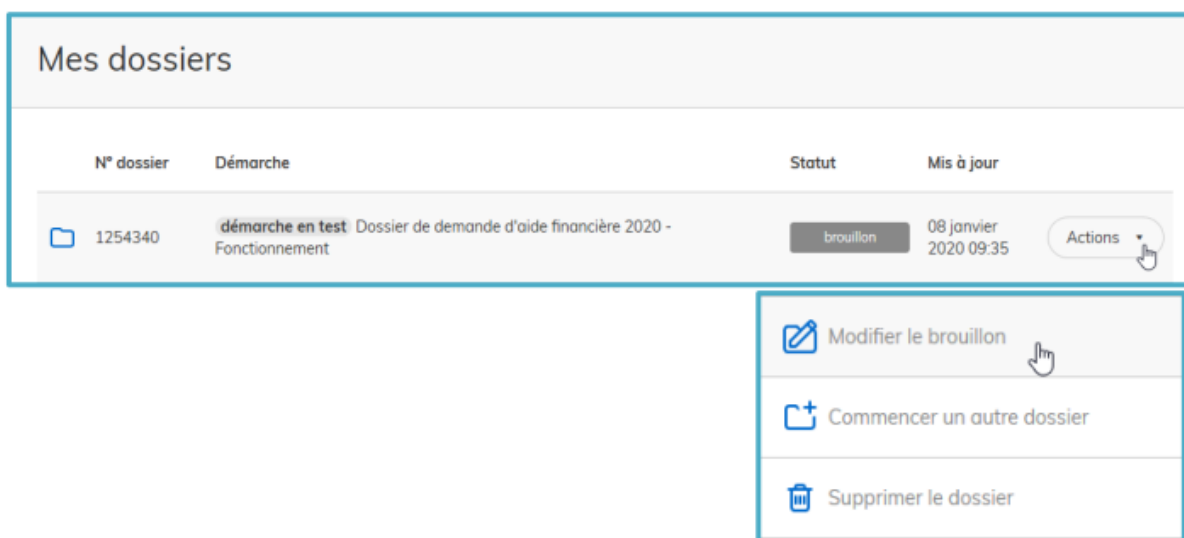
Mes dossiers

| N° dossier | Démarche | Statut | Mis à jour | |
|---|---|---|---|---|
| 1254340 | démarche en test Dossier de demande d'aide financière 2020 - Fonctionnement | brouillon | 08 janvier 2020 09:35 | Actions |

Modifier le brouillon

Commencer un autre dossier

Supprimer le dossier